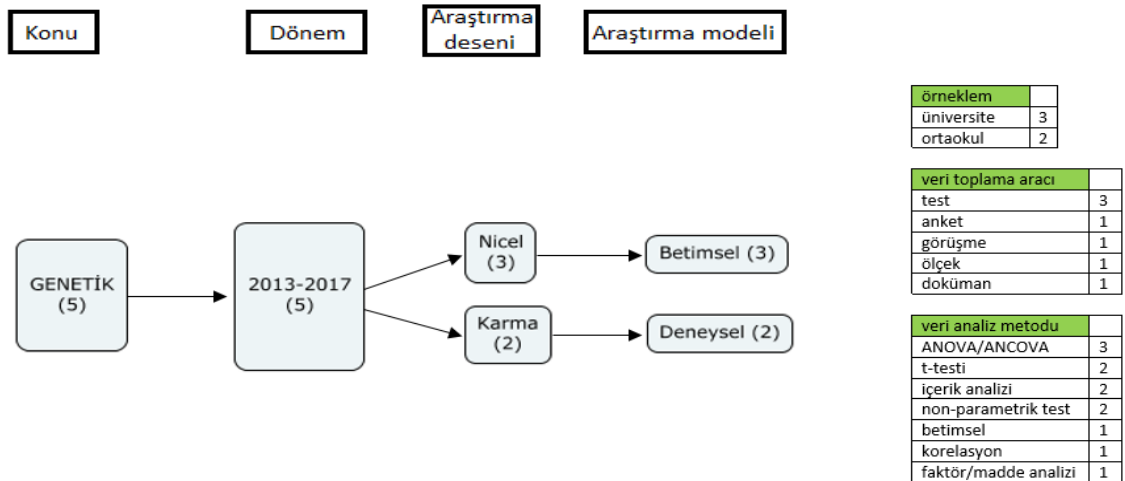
Konu

Dönem

Araştırma deseni

Araştırma modeli

GENETİK (5)

2013-2017 (5)

Nicel (3)

Karma (2)

Betimsel (3)

Deneysel (2)

| örneklem | |
|---|---|
| üniversite | 3 |
| ortaokul | 2 |

| veri toplama aracı | |
|---|---|
| test | 3 |
| anket | 1 |
| görüşme | 1 |
| ölçek | 1 |
| doküman | 1 |

| veri analiz metodu | |
|---|---|
| ANOVA/ANCOVA | 3 |
| t-testi | 2 |
| içerik analizi | 2 |
| non-parametrik test | 2 |
| betimsel | 1 |
| korelasyon | 1 |
| faktör/madde analizi | 1 |